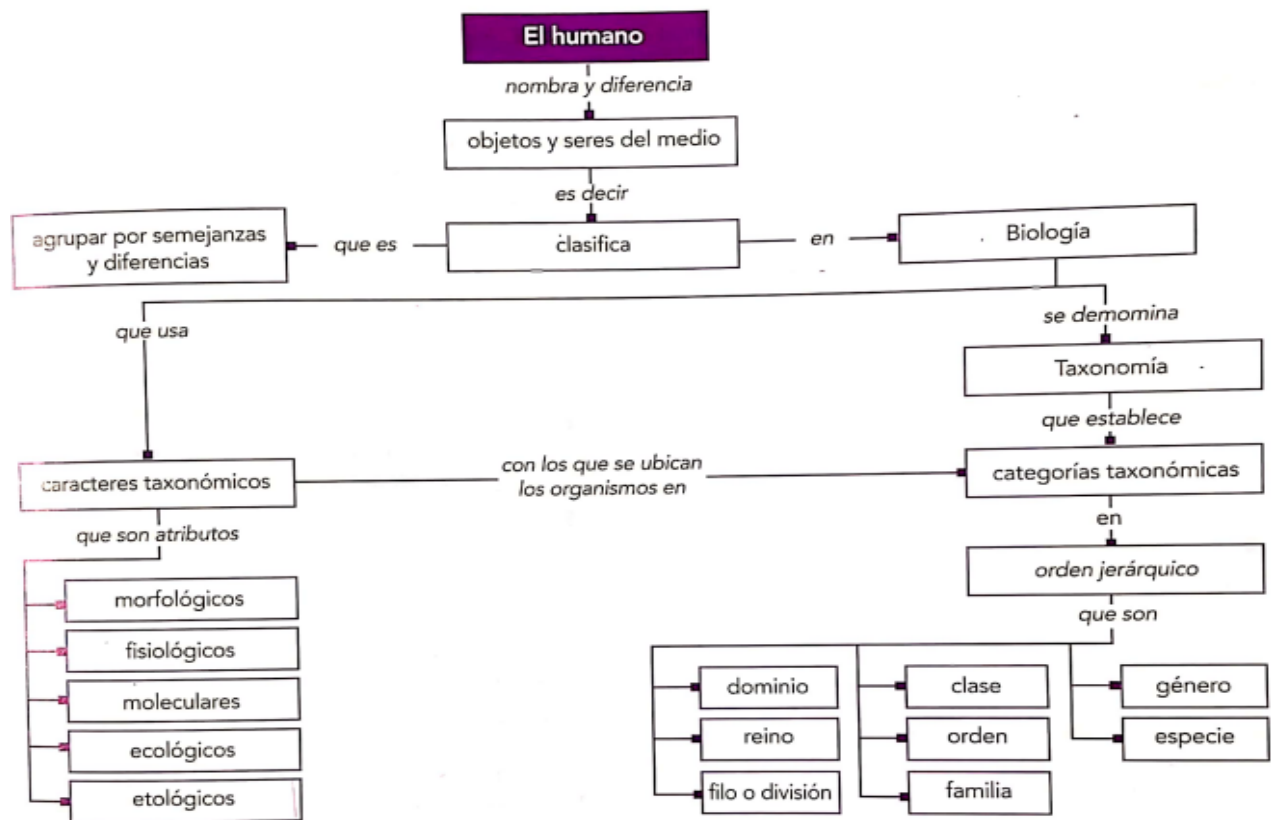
El humano
nombra y diferencia
objetos y seres del medio
es decir
agrupar por semejanzas y diferencias
que es
clasifica
en
Biología
que usa
se demomina
Taxonomía
que establece
caracteres taxonómicos
con los que se ubican los organismos en
categorías taxonómicas
que son atributos
en
orden jerárquico
morfológicos
fisiológicos
moleculares
ecológicos
etológicos
que son
dominio
reino
filo o división
clase
orden
familia
género
especie